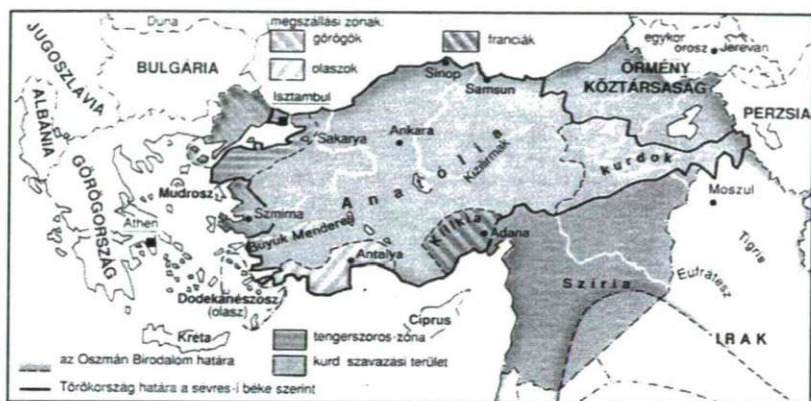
Duna
megszállási zonák:
görögök
franciák
olaszok
JUGOSZLÁVIA
ALBÁNIA
BULGÁRIA
Isztambul
Sinop
Samsun
egykor orosz
Jerevan
ÖRMÉNY KÖZTÁRSASÁG
PERZSIA
GÖRÖGORSZÁG
Sakarya
Ankara
Anatólia
Kizilirmak
kurdok
Mudrosz
Szmirna
Nagy Menderesz
Kilikia
Adana
Moszul
Athén
Antalya
Tigris
Eufrátesz
Szíria
Dodekanészosz (olasz)
Kréta
Ciprus
tengerszoros-zóna
kurd szavazási terület
IRAK
az Oszmán Birodalom határa
Törökország határa a sevres-i béke szerint